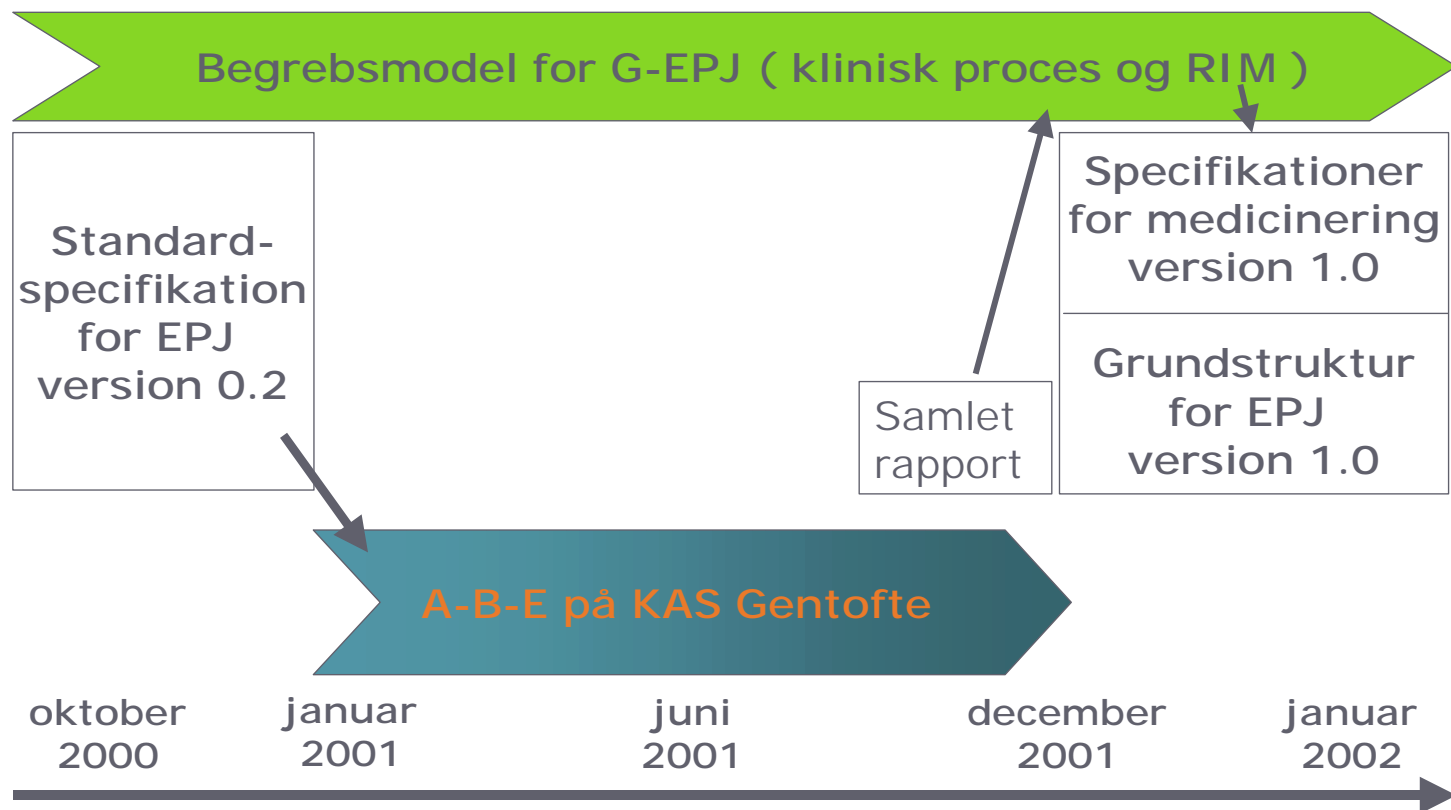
Begrebsmodel for G-EPJ ( klinisk proces og RIM )

Standard-specifikation for EPJ version 0.2

Samlet rapport

Specifikationer for medicinering version 1.0

Grundstruktur for EPJ version 1.0

A-B-E på KAS Gentofte

oktober 2000

januar 2001

juni 2001

december 2001

januar 2002